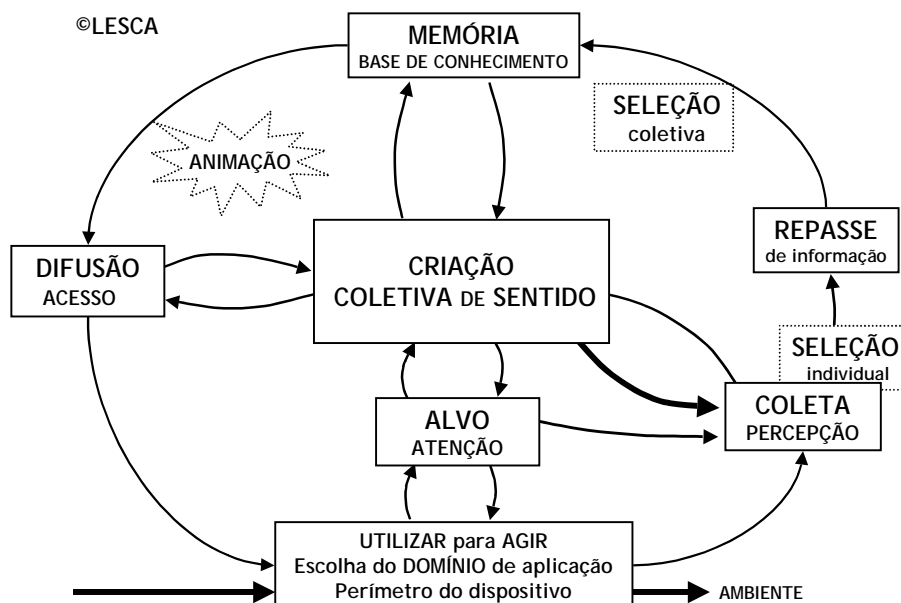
©LESCA

MEMÓRIA
BASE DE CONHECIMENTO

SELEÇÃO
coletiva

ANIMAÇÃO

REPASSE
de informação

DIFUSÃO
ACESSO

CRIAÇÃO
COLETIVA DE SENTIDO

SELEÇÃO
individual

ALVO
ATENÇÃO

COLETA
PERCEPÇÃO

UTILIZAR para AGIR
Escolha do DOMÍNIO de aplicação
Perímetro do dispositivo

AMBIENTE